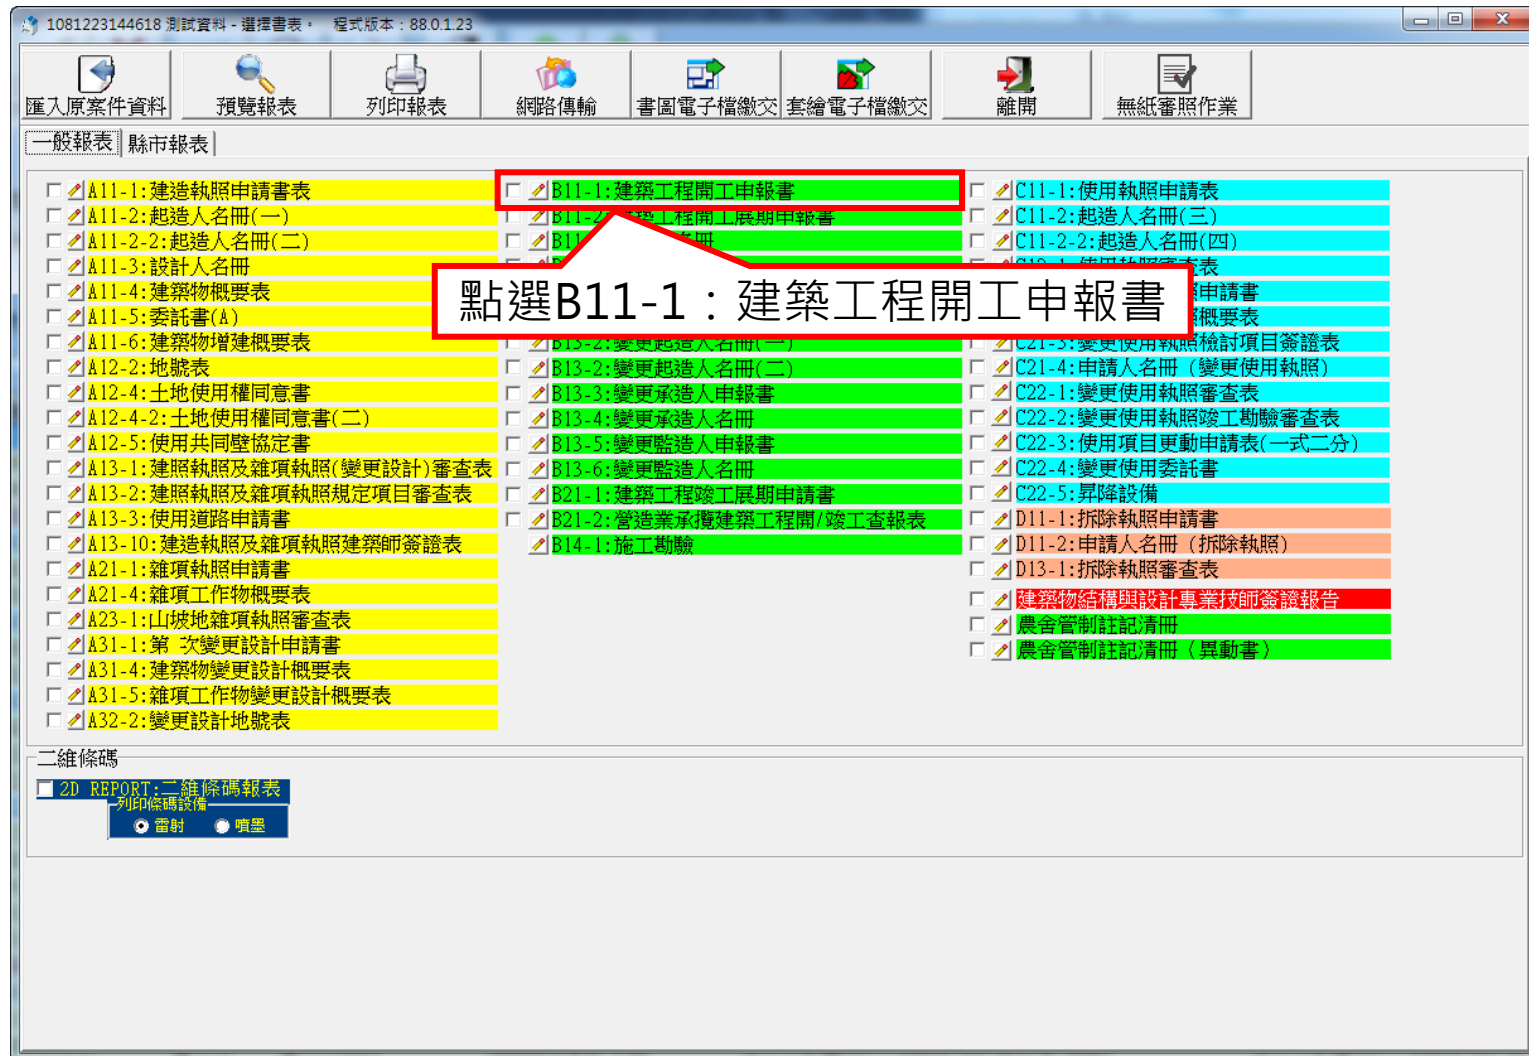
1081223144618 測試資料 - 選擇書表。 程式版本：88.0.1.23

匯入原案件資料 預覽報表 列印報表 網路傳輸 書圖電子檔繳交 套繪電子檔繳交 離開 無紙審照作業

一般報表 縣市報表

A11-1:建造執照申請書表
A11-2:起造人名冊(一)
A11-2-2:起造人名冊(二)
A11-3:設計人名冊
A11-4:建築物概要表
A11-5:委託書(A)
A11-6:建築物增建概要表
A12-2:地號表
A12-4:土地使用權同意書
A12-4-2:土地使用權同意書(二)
A12-5:使用共同壁協定書
A13-1:建照執照及雜項執照(變更設計)審查表
A13-2:建照執照及雜項執照規定項目審查表
A13-3:使用道路申請書
A13-10:建造執照及雜項執照建築師簽證表
A21-1:雜項執照申請書
A21-4:雜項工作物概要表
A23-1:山坡地雜項執照審查表
A31-1:第 次變更設計申請書
A31-4:建築物變更設計概要表
A31-5:雜項工作物變更設計概要表
A32-2:變更設計地號表

B11-1:建築工程開工申報書
B11-2:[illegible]工程開工展期申報書
B1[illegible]冊
B13-2:變更起造人名冊(一)
B13-2:變更起造人名冊(二)
B13-3:變更承造人申報書
B13-4:變更承造人名冊
B13-5:變更監造人申報書
B13-6:變更監造人名冊
B21-1:建築工程竣工展期申請書
B21-2:營造業承攬建築工程開/竣工查報表
B14-1:施工勘驗

點選B11-1：建築工程開工申報書

C11-1:使用執照申請表
C11-2:起造人名冊(三)
C11-2-2:起造人名冊(四)
C12-1:使用執照審查表
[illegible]申請書
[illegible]概要表
C21-3:變更使用執照檢討項目簽證表
C21-4:申請人名冊（變更使用執照）
C22-1:變更使用執照審查表
C22-2:變更使用執照竣工勘驗審查表
C22-3:使用項目更動申請表(一式二分)
C22-4:變更使用委託書
C22-5:昇降設備
D11-1:拆除執照申請書
D11-2:申請人名冊（拆除執照）
D13-1:拆除執照審查表
建築物結構與設計專業技師簽證報告
農舍管制註記清冊
農舍管制註記清冊（異動書）

二維條碼
2D REPORT:二維條碼報表
列印條碼設備
雷射 噴墨